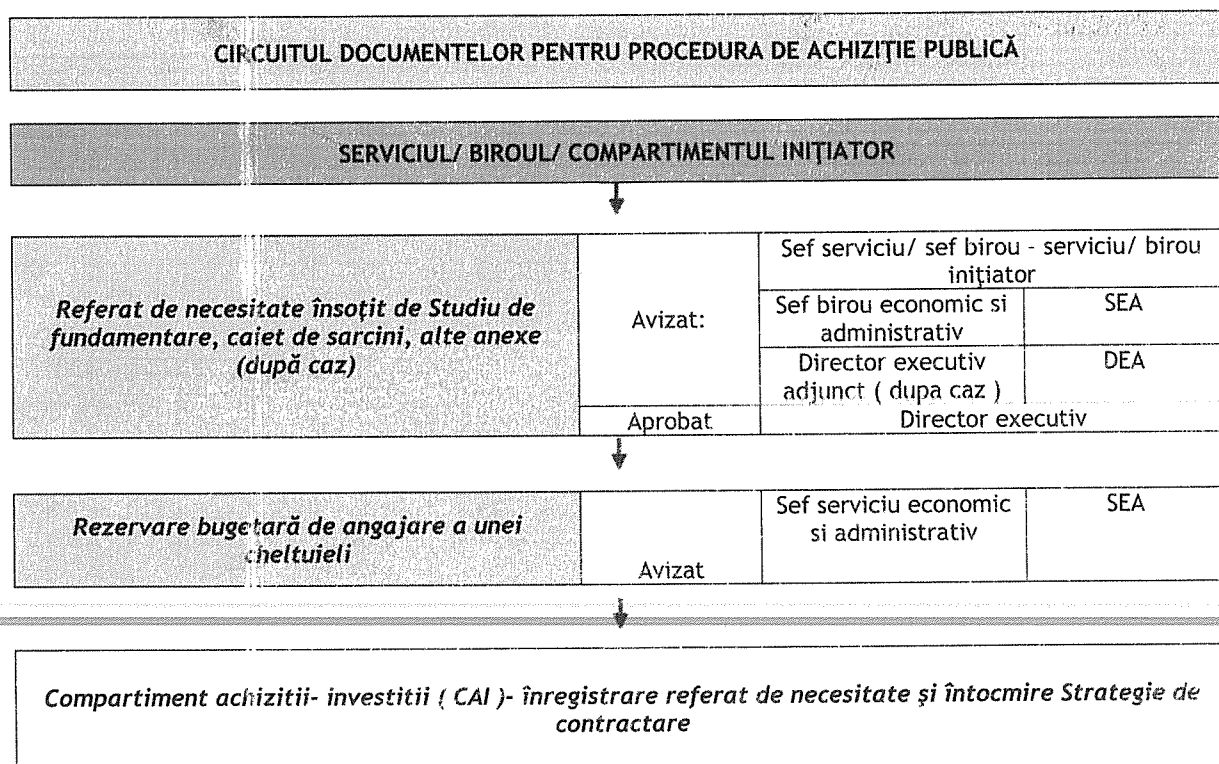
CIRCUITUL DOCUMENTELOR PENTRU PROCEDURA DE ACHIZIŢIE PUBLICĂ

SERVICIUL/ BIROUL/ COMPARTIMENTUL INIŢIATOR

| Referat de necesitate însoţit de Studiu de fundamentare, caiet de sarcini, alte anexe (după caz) | Avizat: | Sef serviciu/ sef birou - serviciu/ birou iniţiator | |
|---|---|---|---|
| | | Sef birou economic si administrativ | SEA |
| | | Director executiv adjunct ( dupa caz ) | DEA |
| | Aprobat | Director executiv | |

| Rezervare bugetară de angajare a unei cheltuieli | Avizat | Sef serviciu economic si administrativ | SEA |
|---|---|---|---|

Compartiment achizitii- investitii ( CAI )- înregistrare referat de necesitate şi întocmire Strategie de contractare